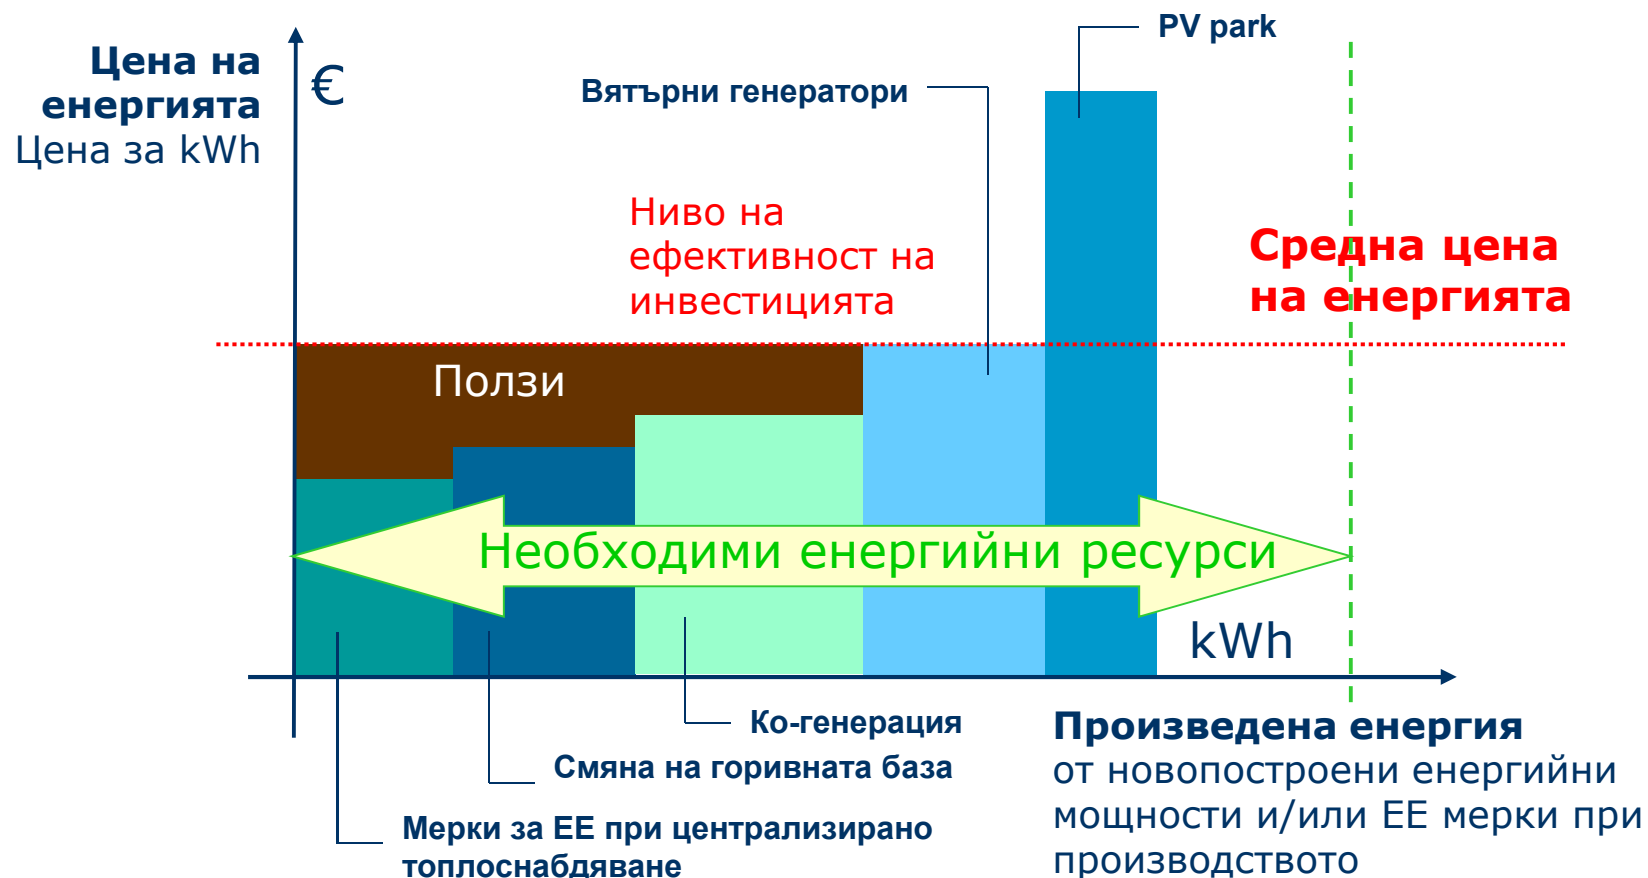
Цена на енергията
Цена за kWh

€

PV park

Вятърни генератори

Ниво на ефективност на инвестицията

Средна цена на енергията

Ползи

Необходими енергийни ресурси

kWh

Ко-генерация

Смяна на горивната база

Мерки за ЕЕ при централизирано топлоснабдяване

Произведена енергия
от новопостроени енергийни мощности и/или ЕЕ мерки при производството